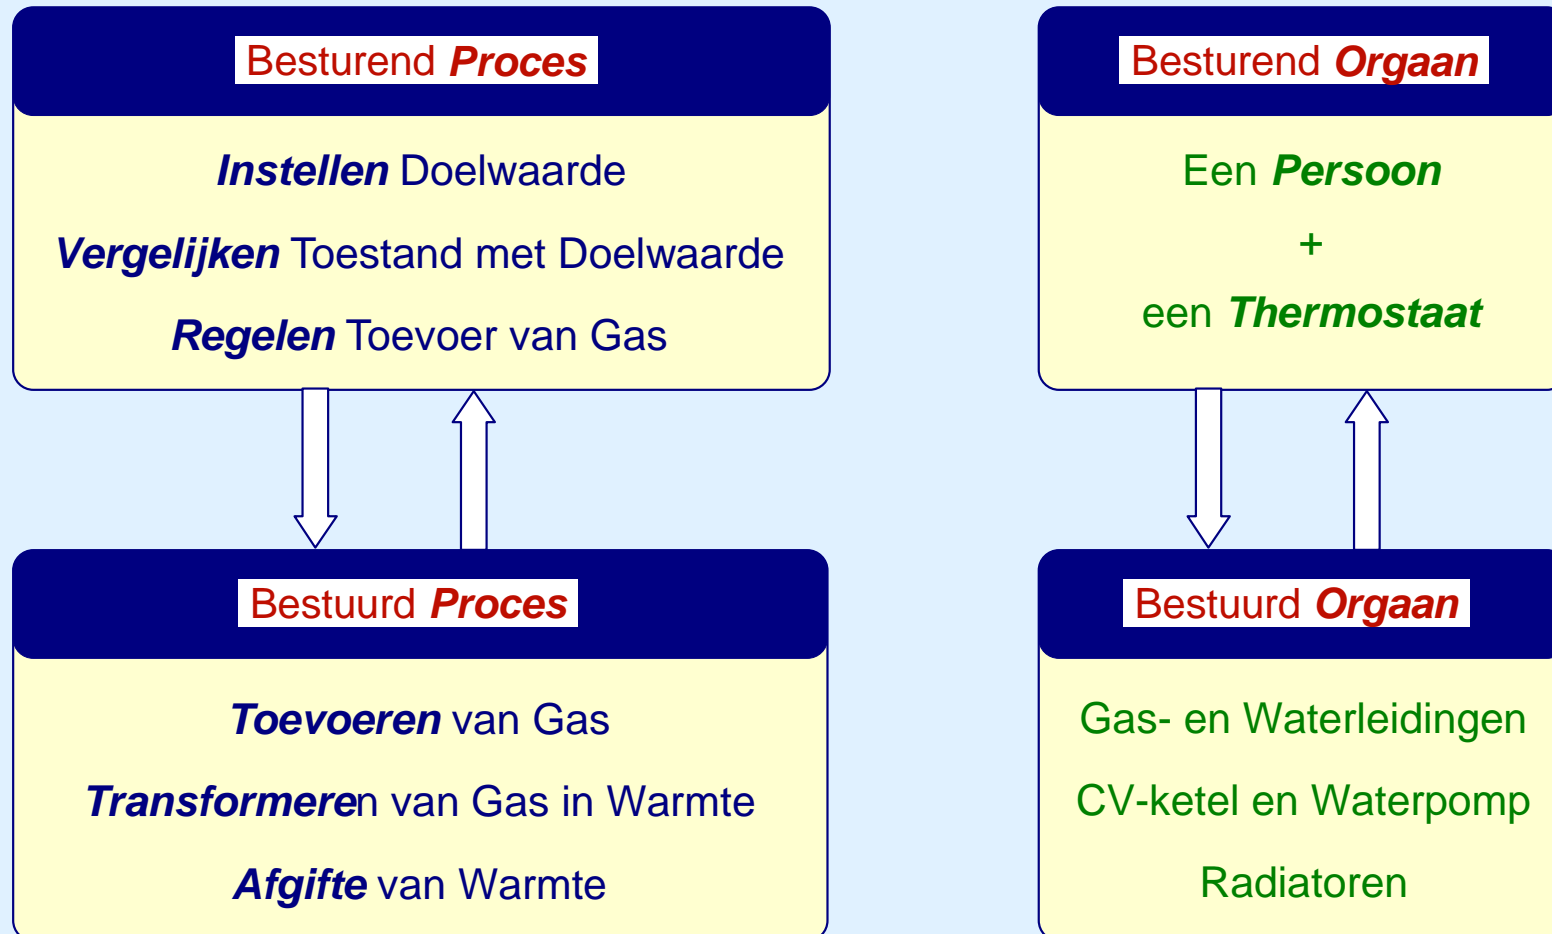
Besturend **Proces**

**Instellen** Doelwaarde

**Vergelijken** Toestand met Doelwaarde

**Regelen** Toevoer van Gas

Bestuurd **Proces**

**Toevoeren** van Gas

**Transformere**n van Gas in Warmte

**Afgifte** van Warmte

Besturend **Orgaan**

Een **Persoon**

+

een **Thermostaat**

Bestuurd **Orgaan**

Gas- en Waterleidingen

CV-ketel en Waterpomp

Radiatoren